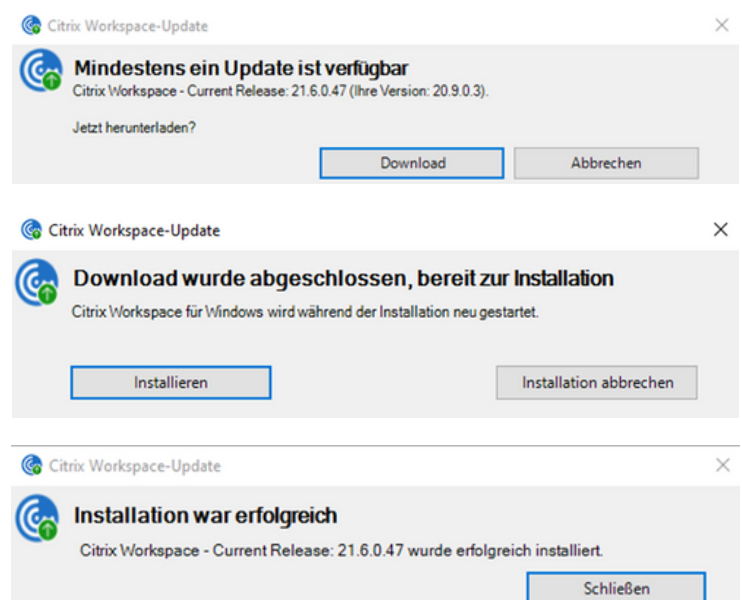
Citrix Workspace-Update

Mindestens ein Update ist verfügbar

Citrix Workspace - Current Release: 21.6.0.47 (Ihre Version: 20.9.0.3).

Jetzt herunterladen?

Download

Abbrechen

Citrix Workspace-Update

Download wurde abgeschlossen, bereit zur Installation

Citrix Workspace für Windows wird während der Installation neu gestartet.

Installieren

Installation abbrechen

Citrix Workspace-Update

Installation war erfolgreich

Citrix Workspace - Current Release: 21.6.0.47 wurde erfolgreich installiert.

Schließen